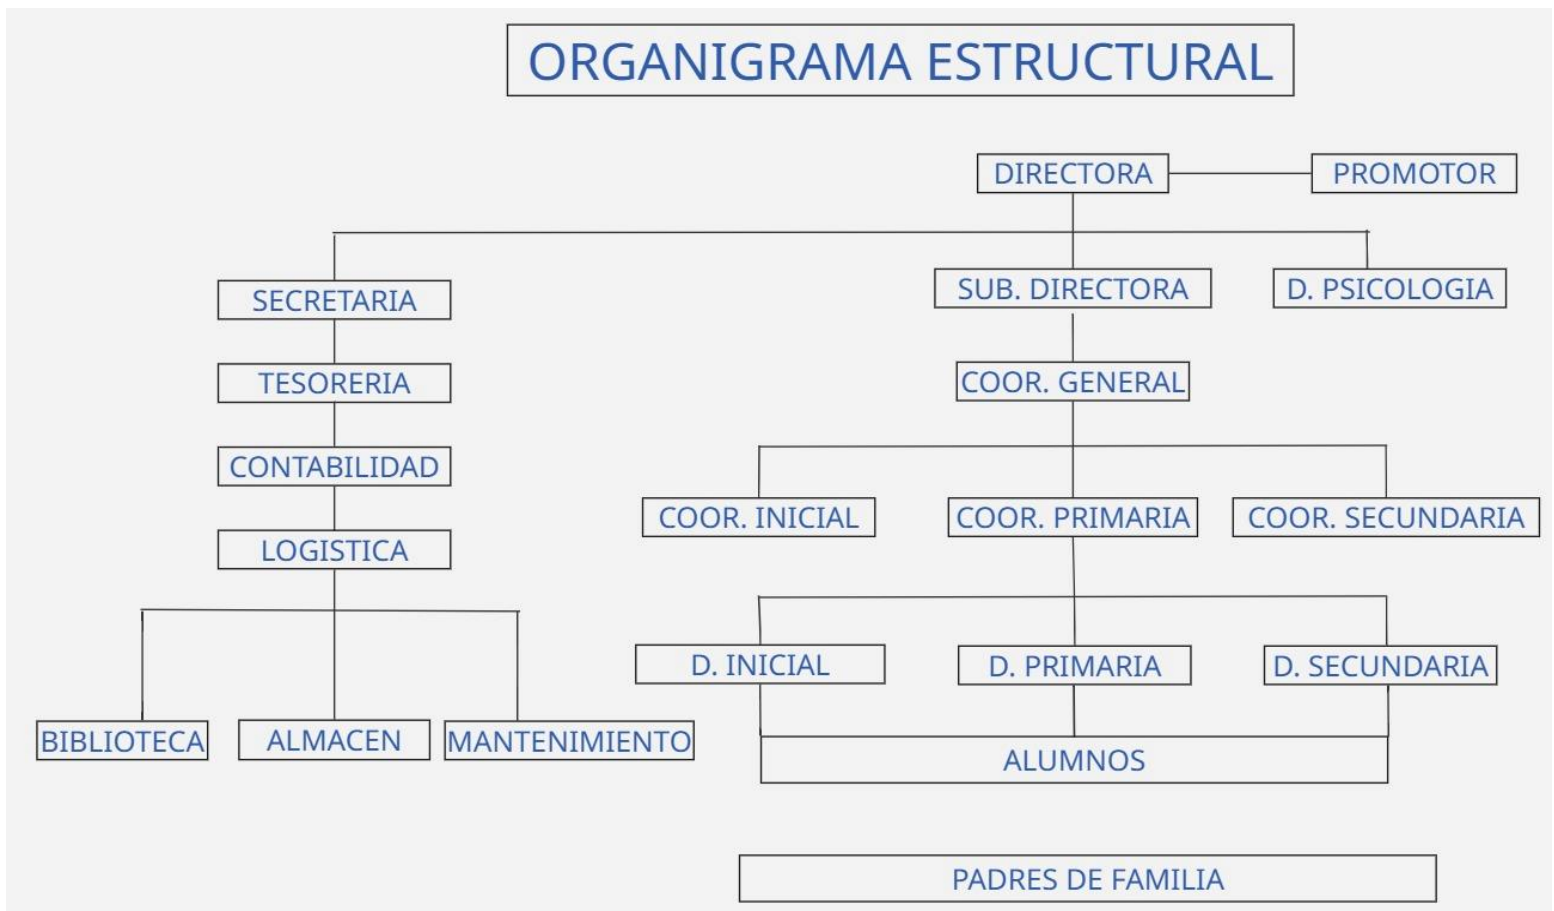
ORGANIGRAMA ESTRUCTURAL

DIRECTORA

PROMOTOR

SECRETARIA

SUB. DIRECTORA

D. PSICOLOGIA

TESORERIA

COOR. GENERAL

CONTABILIDAD

COOR. INICIAL

COOR. PRIMARIA

COOR. SECUNDARIA

LOGISTICA

D. INICIAL

D. PRIMARIA

D. SECUNDARIA

BIBLIOTECA

ALMACEN

MANTENIMIENTO

ALUMNOS

PADRES DE FAMILIA